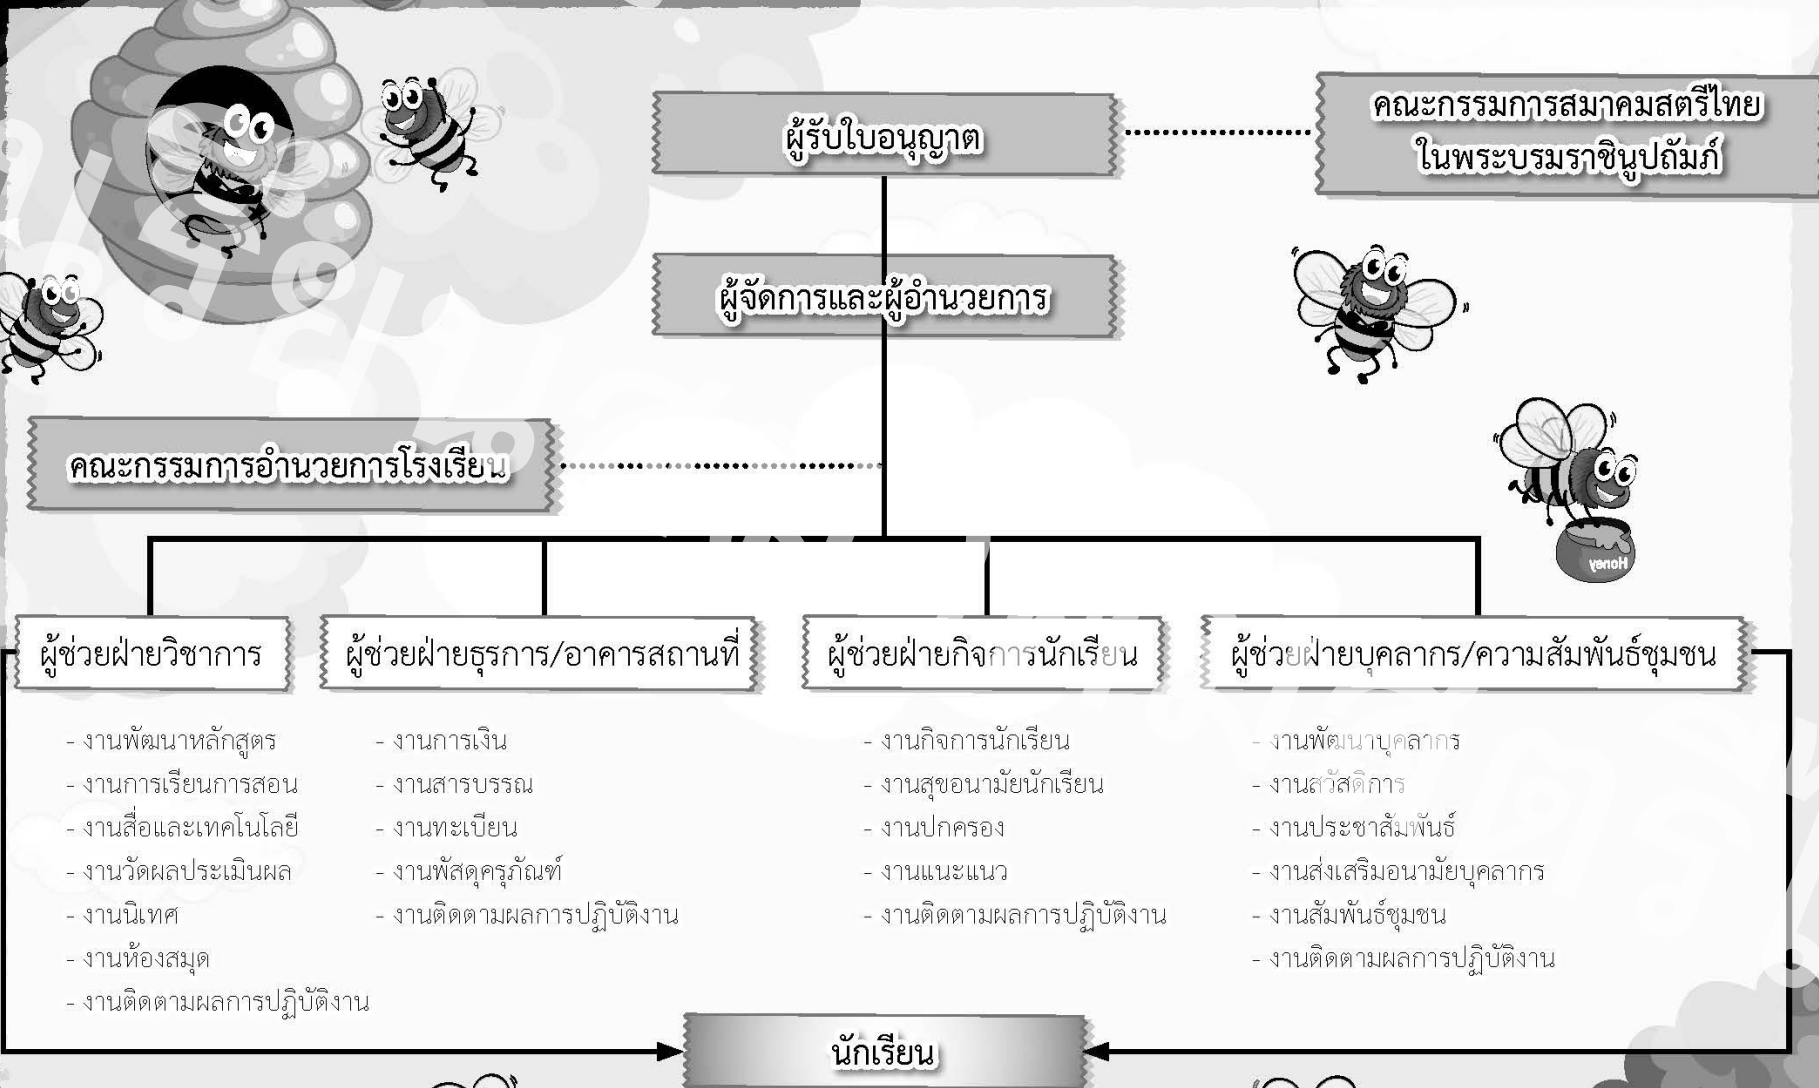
ผู้รับใบอนุญาต

คณะกรรมการสมาคมสตรีไทย ในพระบรมราชินูปถัมภ์

ผู้จัดการและผู้อำนวยการ

คณะกรรมการอำนวยการโรงเรียน

ผู้ช่วยฝ่ายวิชาการ

- งานพัฒนาหลักสูตร
- งานการเรียนการสอน
- งานสื่อและเทคโนโลยี
- งานวัดผลประเมินผล
- งานนิเทศ
- งานห้องสมุด
- งานติดตามผลการปฏิบัติงาน

ผู้ช่วยฝ่ายธุรการ/อาคารสถานที่

- งานการเงิน
- งานสารบรรณ
- งานทะเบียน
- งานพัสดุครุภัณฑ์
- งานติดตามผลการปฏิบัติงาน

ผู้ช่วยฝ่ายกิจการนักเรียน

- งานกิจการนักเรียน
- งานสุขอนามัยนักเรียน
- งานปกครอง
- งานแนะแนว
- งานติดตามผลการปฏิบัติงาน

ผู้ช่วยฝ่ายบุคลากร/ความสัมพันธ์ชุมชน

- งานพัฒนาบุคลากร
- งานสวัสดิการ
- งานประชาสัมพันธ์
- งานส่งเสริมอนามัยบุคลากร
- งานสัมพันธ์ชุมชน
- งานติดตามผลการปฏิบัติงาน

นักเรียน

Honey